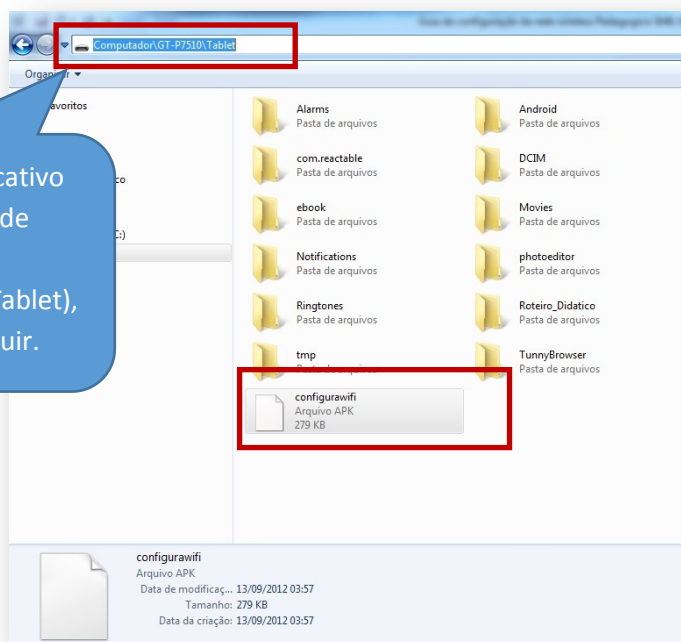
Computador\GT-P7510\Tablet

Organizar ▾

avoritos

cativo
de

co

C:)

Tablet),
uir.

Alarms
Pasta de arquivos

Android
Pasta de arquivos

com.reactable
Pasta de arquivos

DCIM
Pasta de arquivos

ebook
Pasta de arquivos

Movies
Pasta de arquivos

Notifications
Pasta de arquivos

photoeditor
Pasta de arquivos

Ringtones
Pasta de arquivos

Roteiro_Didatico
Pasta de arquivos

tmp
Pasta de arquivos

TunnyBrowser
Pasta de arquivos

configurawifi
Arquivo APK
279 KB

configurawifi
Arquivo APK
Data de modificaç... 13/09/2012 03:57
Tamanho: 279 KB
Data da criação: 13/09/2012 03:57